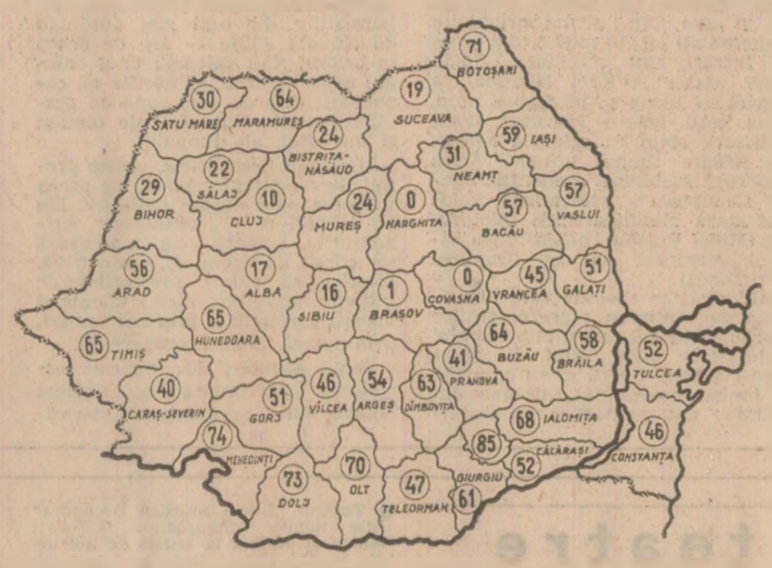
71
BOTOȘANI
30
SATU MARE
64
MARAMUREȘ
19
SUCEAVA
24
BISTRIȚA-NĂSĂUD
59
IAȘI
22
SĂLAJ
31
NEAMȚ
29
BIHOR
10
CLUJ
24
MUREȘ
0
HARGHITA
57
BACĂU
57
VASLUI
56
ARAD
17
ALBA
16
SIBIU
1
BRAȘOV
0
COVASNA
45
VRANCEA
51
GALAȚI
65
TIMIȘ
65
HUNEDOARA
64
BUZĂU
58
BRĂILA
52
TULCEA
40
CARAȘ-SEVERIN
51
GORJ
46
VÎLCEA
54
ARGEȘ
63
DÎMBOVIȚA
41
PRAHOVA
68
IALOMIȚA
74
MEHEDINȚI
85
CĂLĂRAȘI
46
CONSTANȚA
73
DOLJ
70
OLT
47
TELEORMAN
52
GIURGIU
61
teatre